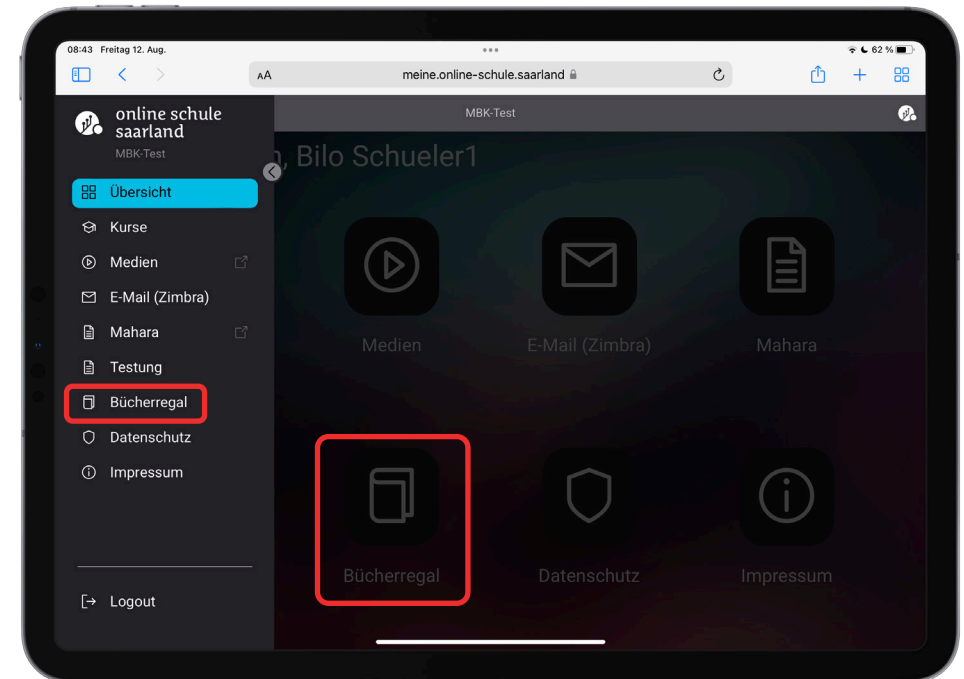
08:43 Freitag 12. Aug.

62 %

AA meine.online-schule.saarland

online schule saarland
MBK-Test

MBK-Test

Übersicht
Kurse
Medien
E-Mail (Zimbra)
Mahara
Testung
Bücherregal
Datenschutz
Impressum

Logout

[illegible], Bilo Schueler1

Medien
E-Mail (Zimbra)
Mahara
Bücherregal
Datenschutz
Impressum